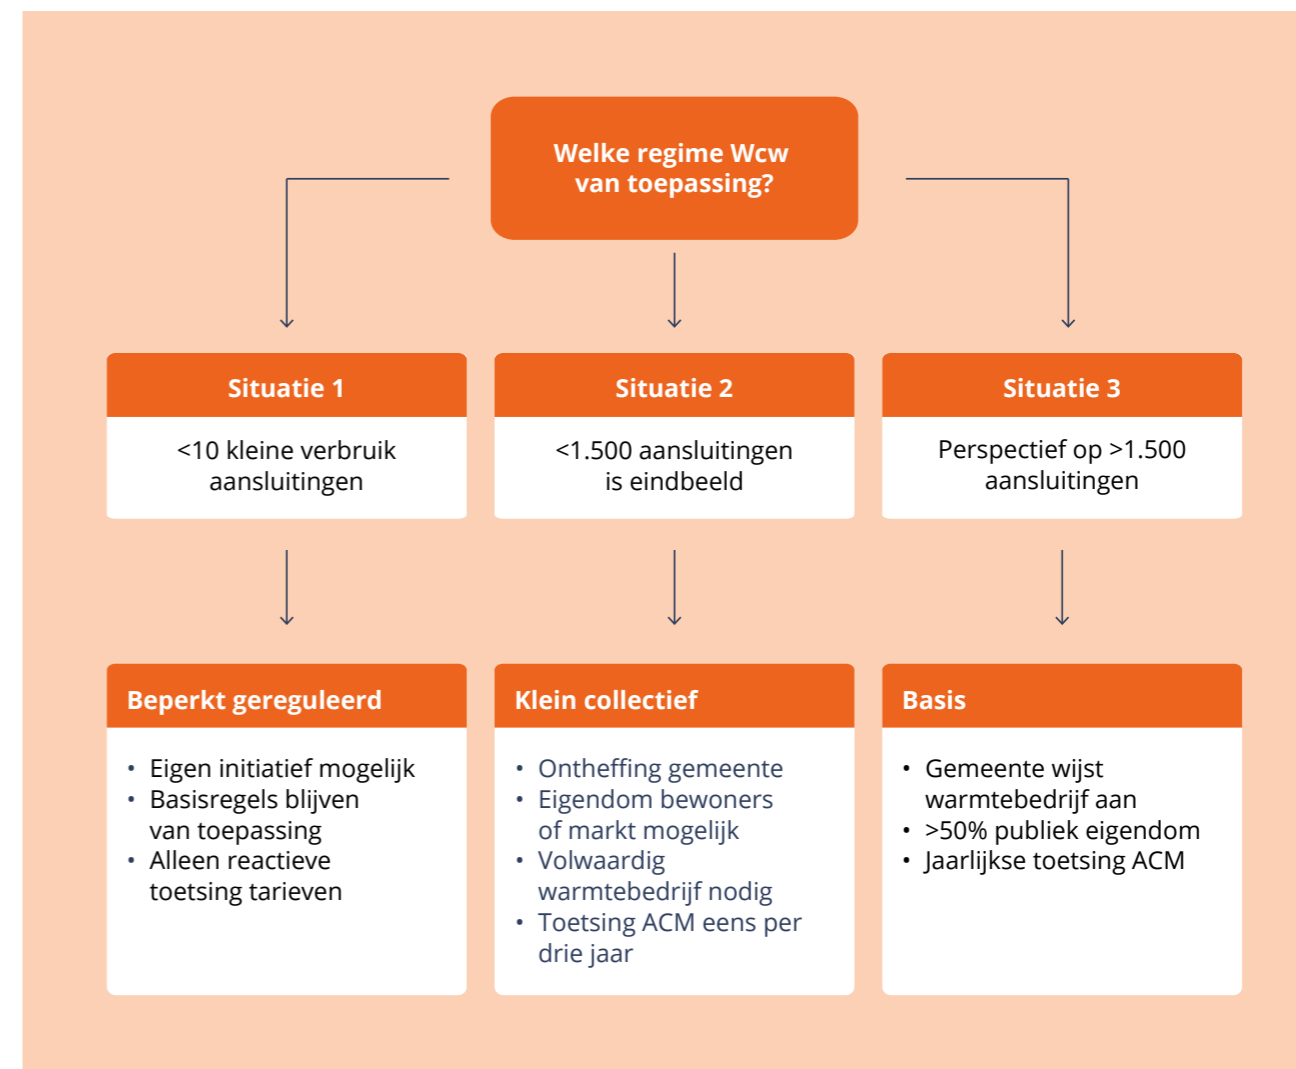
Welke regime Wcw van toepassing?

Situatie 1

<10 kleine verbruik aansluitingen

Situatie 2

<1.500 aansluitingen is eindbeeld

Situatie 3

Perspectief op >1.500 aansluitingen

Beperkt gereguleerd

- Eigen initiatief mogelijk
- Basisregels blijven van toepassing
- Alleen reactieve toetsing tarieven

Klein collectief

- Ontheffing gemeente
- Eigendom bewoners of markt mogelijk
- Volwaardig warmtebedrijf nodig
- Toetsing ACM eens per drie jaar

Basis

- Gemeente wijst warmtebedrijf aan
- >50% publiek eigendom
- Jaarlijkse toetsing ACM